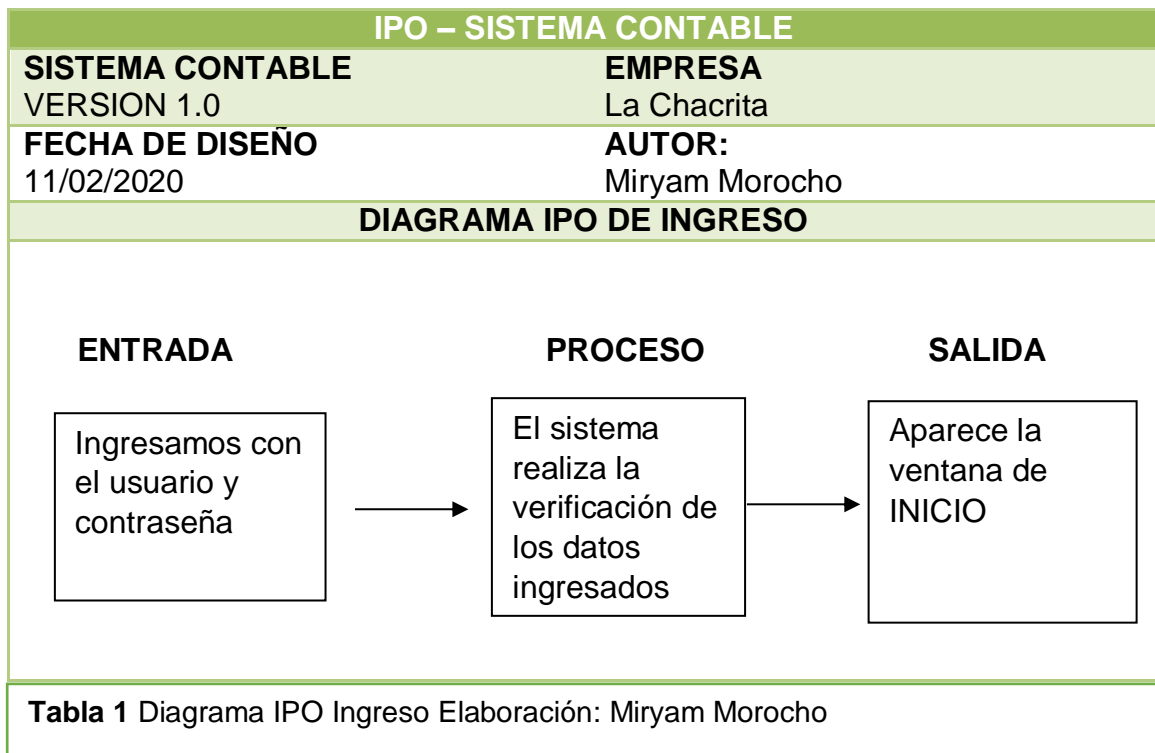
IPO – SISTEMA CONTABLE

| SISTEMA CONTABLE<br>VERSION 1.0 | EMPRESA<br>La Chacrita |
|---|---|
| FECHA DE DISEÑO<br>11/02/2020 | AUTOR:<br>Miryam Morocho |

DIAGRAMA IPO DE INGRESO

ENTRADA

Ingresamos con el usuario y contraseña

PROCESO

El sistema realiza la verificación de los datos ingresados

SALIDA

Aparece la ventana de INICIO

Tabla 1 Diagrama IPO Ingreso Elaboración: Miryam Morocho